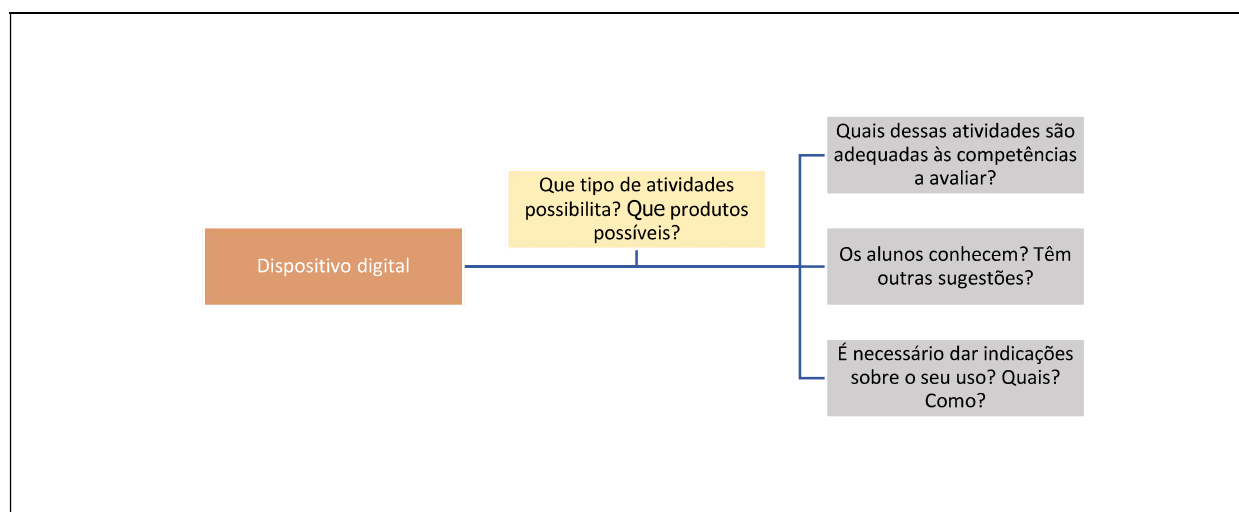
Dispositivo digital

Que tipo de atividades possibilita? Que produtos possíveis?

Quais dessas atividades são adequadas às competências a avaliar?

Os alunos conhecem? Têm outras sugestões?

É necessário dar indicações sobre o seu uso? Quais? Como?